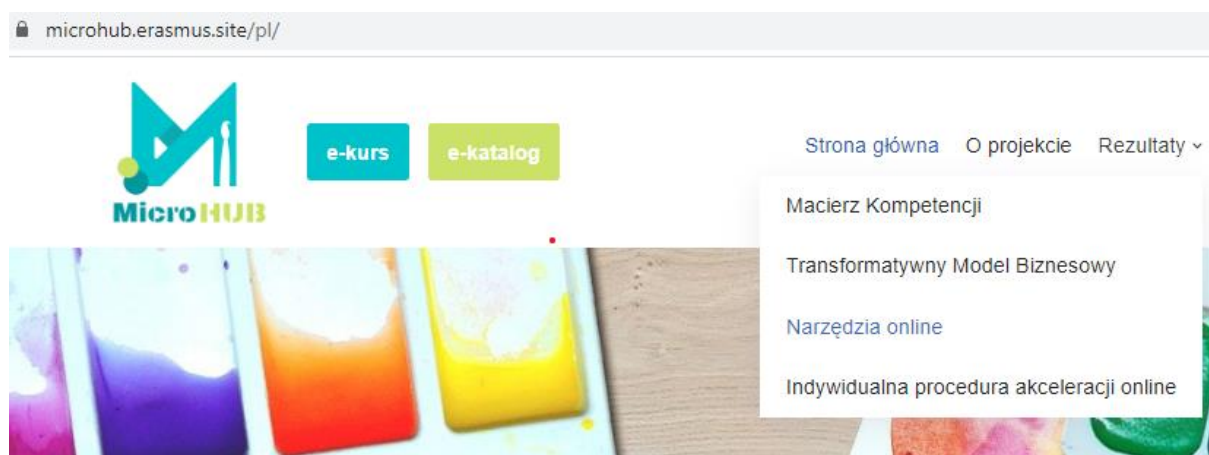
microhub.erasmus.site/pl/

MicroHUB

e-kurs

e-katalog

Strona główna O projekcie Rezultaty

Macierz Kompetencji

Transformatywny Model Biznesowy

Narzędzia online

Indywidualna procedura akceleracji online